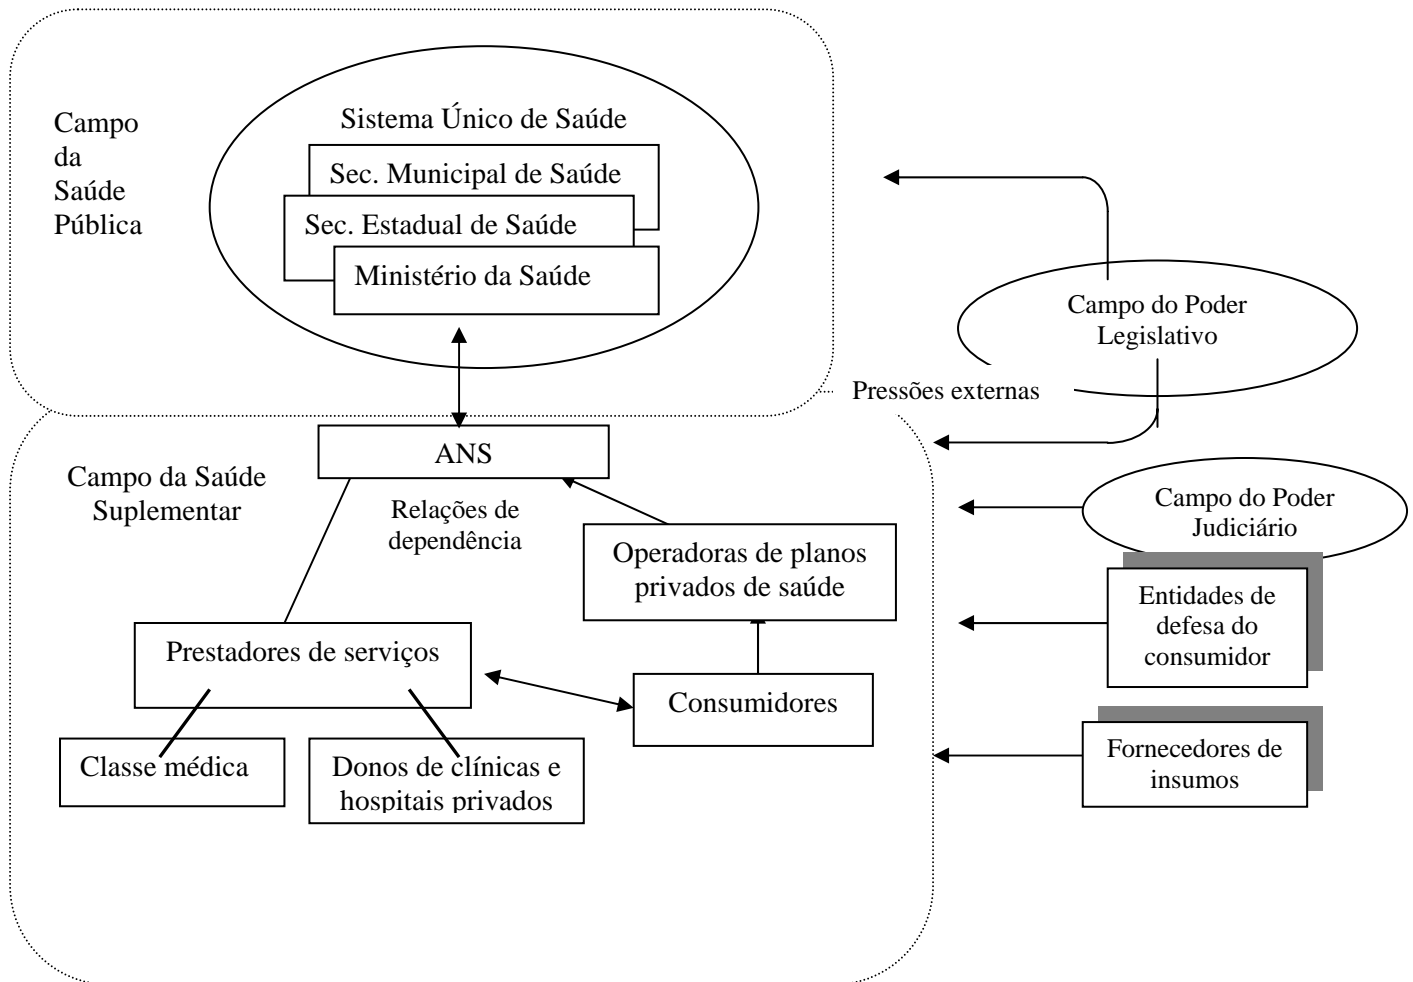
Campo da Saúde Pública

Sistema Único de Saúde

Sec. Municipal de Saúde

Sec. Estadual de Saúde

Ministério da Saúde

Campo do Poder Legislativo

Pressões externas

ANS

Campo da Saúde Suplementar

Relações de dependência

Campo do Poder Judiciário

Operadoras de planos privados de saúde

Entidades de defesa do consumidor

Prestadores de serviços

Consumidores

Classe médica

Donos de clínicas e hospitais privados

Fornecedores de insumos